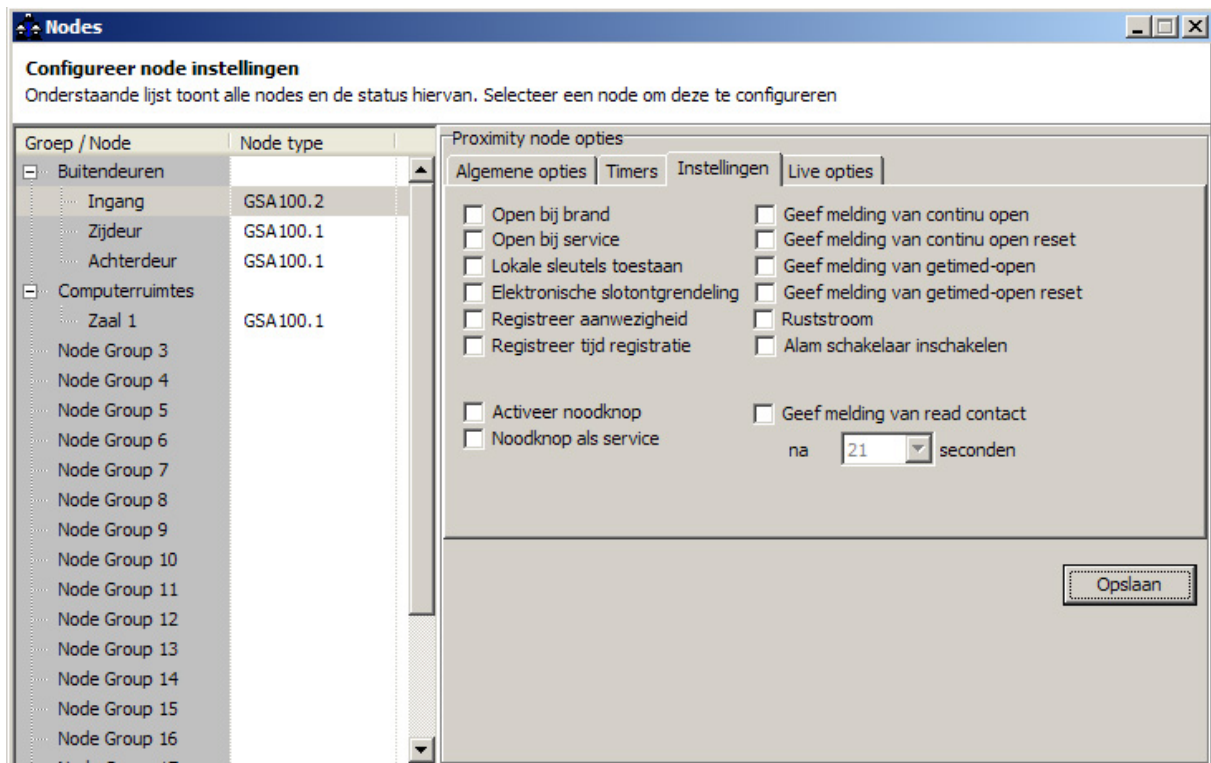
Nodes

Configureer node instellingen
Onderstaande lijst toont alle nodes en de status hiervan. Selecteer een node om deze te configureren

| Groep / Node | Node type |
|---|---|
| Buitendeuren | |
| Ingang | GSA100.2 |
| Zijdeur | GSA100.1 |
| Achterdeur | GSA100.1 |
| Computerruimtes | |
| Zaal 1 | GSA100.1 |
| Node Group 3 | |
| Node Group 4 | |
| Node Group 5 | |
| Node Group 6 | |
| Node Group 7 | |
| Node Group 8 | |
| Node Group 9 | |
| Node Group 10 | |
| Node Group 11 | |
| Node Group 12 | |
| Node Group 13 | |
| Node Group 14 | |
| Node Group 15 | |
| Node Group 16 | |

Proximity node opties
Algemene opties | Timers | Instellingen | Live opties

Open bij brand
Open bij service
Lokale sleutels toestaan
Elektronische slotontgrendeling
Registreer aanwezigheid
Registreer tijd registratie

Geef melding van continu open
Geef melding van continu open reset
Geef melding van getimed-open
Geef melding van getimed-open reset
Ruststroom
Alam schakelaar inschakelen

Activeer noodknop
Noodknop als service

Geef melding van read contact
na 21 seconden

Opslaan